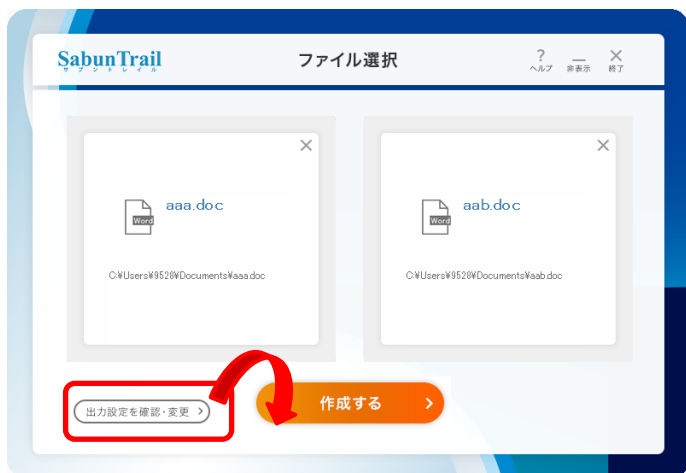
SabunTrail
サブントレイル

ファイル選択

?
ヘルプ

—
非表示

✕
終了

✕

Word

aaa.doc

C:¥Users¥9528¥Documents¥aaa.doc

✕

Word

aab.doc

C:¥Users¥9528¥Documents¥aab.doc

出力設定を確認・変更 >

作成する >